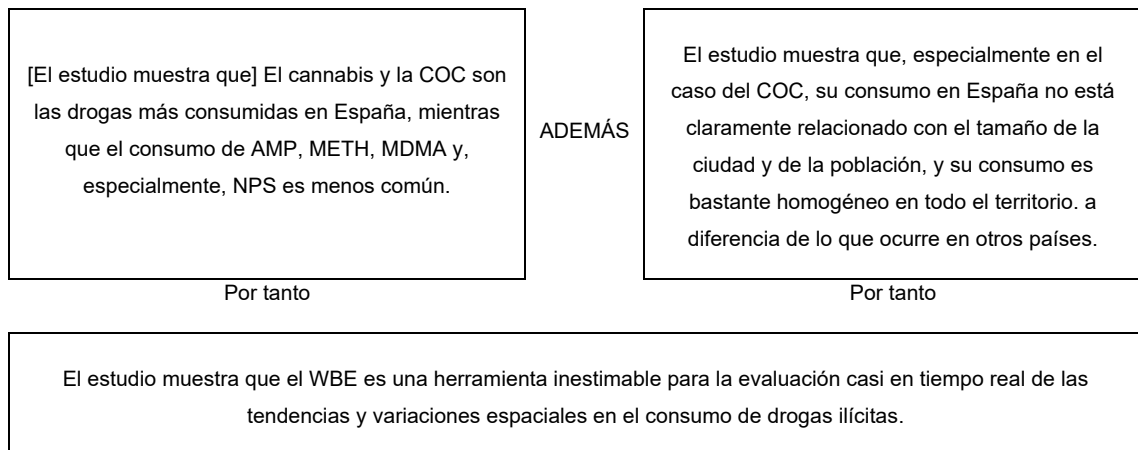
[El estudio muestra que] El cannabis y la COC son las drogas más consumidas en España, mientras que el consumo de AMP, METH, MDMA y, especialmente, NPS es menos común.

ADEMÁS

El estudio muestra que, especialmente en el caso del COC, su consumo en España no está claramente relacionado con el tamaño de la ciudad y de la población, y su consumo es bastante homogéneo en todo el territorio. a diferencia de lo que ocurre en otros países.

Por tanto

Por tanto

El estudio muestra que el WBE es una herramienta inestimable para la evaluación casi en tiempo real de las tendencias y variaciones espaciales en el consumo de drogas ilícitas.